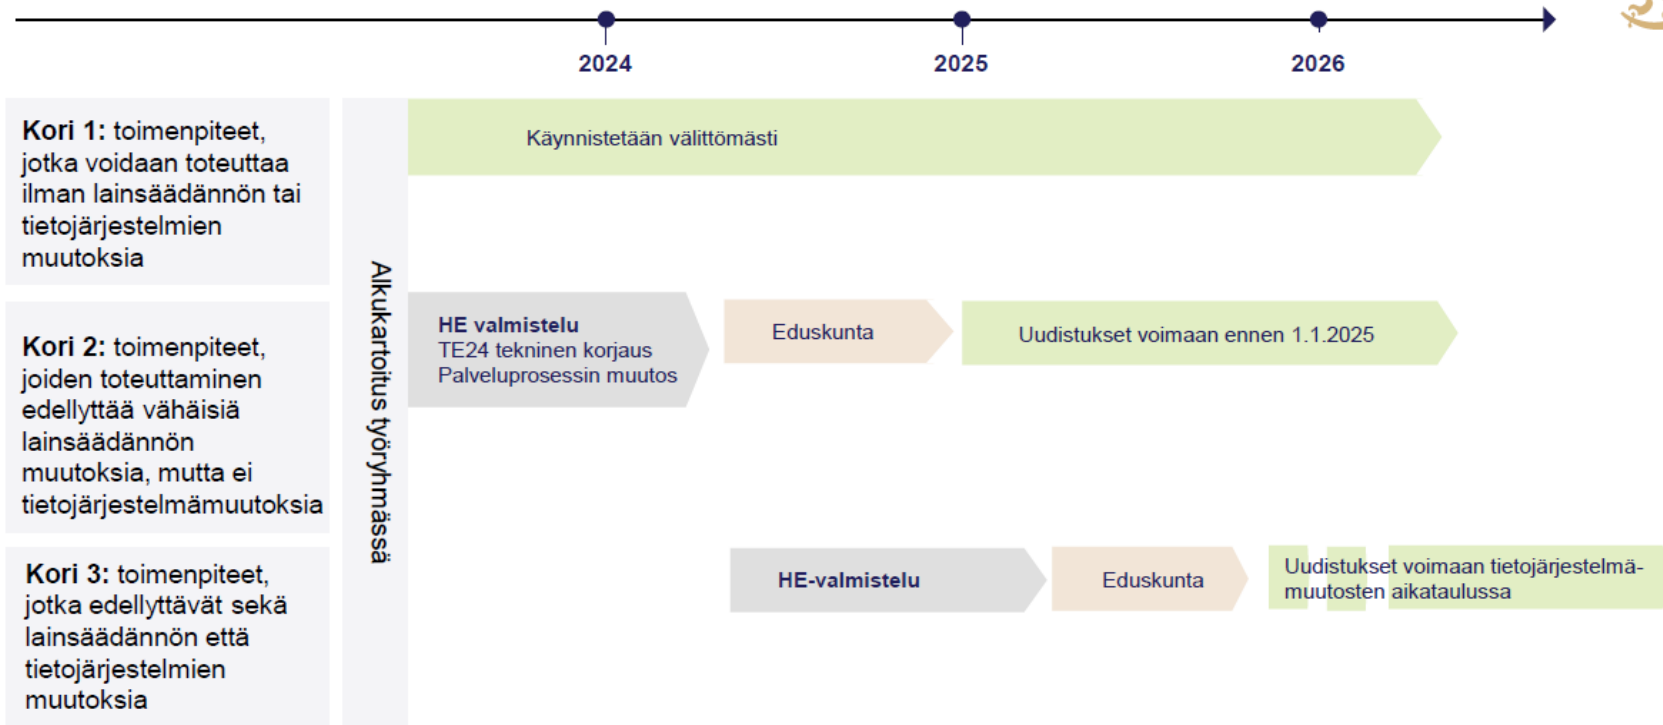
2024
2025
2026

**Kori 1:** toimenpiteet, jotka voidaan toteuttaa ilman lainsäädännön tai tietojärjestelmien muutoksia

**Kori 2:** toimenpiteet, joiden toteuttaminen edellyttää vähäisiä lainsäädännön muutoksia, mutta ei tietojärjestelmämuutoksia

**Kori 3:** toimenpiteet, jotka edellyttävät sekä lainsäädännön että tietojärjestelmien muutoksia

Alkukartoitus työryhmässä

Käynnistetään välittömästi

**HE valmistelu**
TE24 tekninen korjaus
Palveluprosessin muutos

Eduskunta

Uudistukset voimaan ennen 1.1.2025

**HE-valmistelu**

Eduskunta

Uudistukset voimaan tietojärjestelmämuutosten aikataulussa